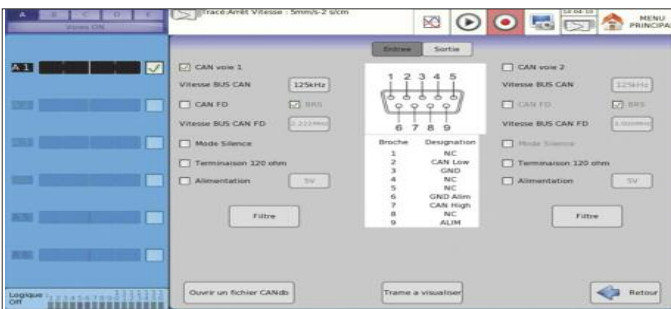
A B C D E
Voies ON

Tracé Arrêt Vitesse : 5mm/s-2 s/cm

MENU PRINCIPAL

A1

Logique
Off

Entrée Sortie

CAN voie 1
Vitesse BUS CAN 125kHz
CAN FD BRS
Vitesse BUS CAN FD 2.222MHz
Mode Silence
Terminaison 120 ohm
Alimentation 5V
Filtre

1 2 3 4 5
6 7 8 9

| Broche | Designation |
|---|---|
| 1 | NC |
| 2 | CAN Low |
| 3 | GND |
| 4 | NC |
| 5 | NC |
| 6 | GND Alim |
| 7 | CAN High |
| 8 | NC |
| 9 | ALIM |

CAN voie 2
Vitesse BUS CAN 125kHz
CAN FD BRS
Vitesse BUS CAN FD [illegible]
Mode Silence
Terminaison 120 ohm
Alimentation 5V
Filtre

Ouvrir un fichier CANdb
Trame a visualiser
Retour